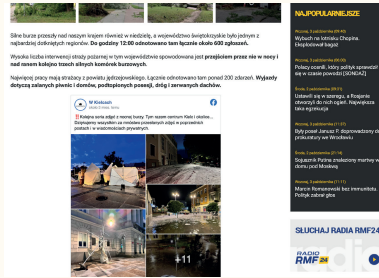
Silne burze przeszły nad naszym krajem również w niedzielę, a województwo świętokrzyskie było jednym z najbardziej dotkniętych regionów. **Do godziny 12:00 odnotowano tam łącznie około 630 zgłoszeń.**

Wysoka liczba interwencji straży pożarnej w tym województwie spowodowana jest **przejściem przez nie w nocy i nad ranem kolejno trzech silnych komórek burzowych.**

Największą pracy mają strażacy z powiatu jędrzejowskiego. Łącznie odnotowano tam ponad 200 zdarzeń. **Wyjazdy dotyczą zalanych piwnic i domów, podtopionych posesji, dróg i zerwanych dachów.**

W Kielcach
Kolejna seria zdjęć z nocnej burzy. Tym razem centrum Kielc i okolice... Dziękujemy wszystkim za nadesłane przesłanie zdjęć w poprzednich postach i w wiadomościach prywatnych.

+11

NAJPOPULARNIEJSZE

Wczoraj, 3 października (09:42)
Wybuch na lotnisku Chopina. Eksplodował bagaż

Wczoraj, 3 października (08:00)
Polacy ocenili, który polityk sprawdził się w czasie powodzi [SONDAŻ]

Środa, 2 października (09:21)
Ustawili się w szeregu, a Rosjanie otworzyli do nich ogień. Największa taka egzekucja

Wczoraj, 3 października (11:23)
Były poseł Janusz P. doprowadzony do prokuratury we Wrocławiu

Środa, 2 października (20:14)
Sojusznik Putina znaleziony martwy w domu pod Moskwą

Wczoraj, 3 października (11:11)
Marcin Romanowski bez immunitetu. Polityk zabrał głos

SŁUCHAJ RADIA RMF24

RADIO RMF 24